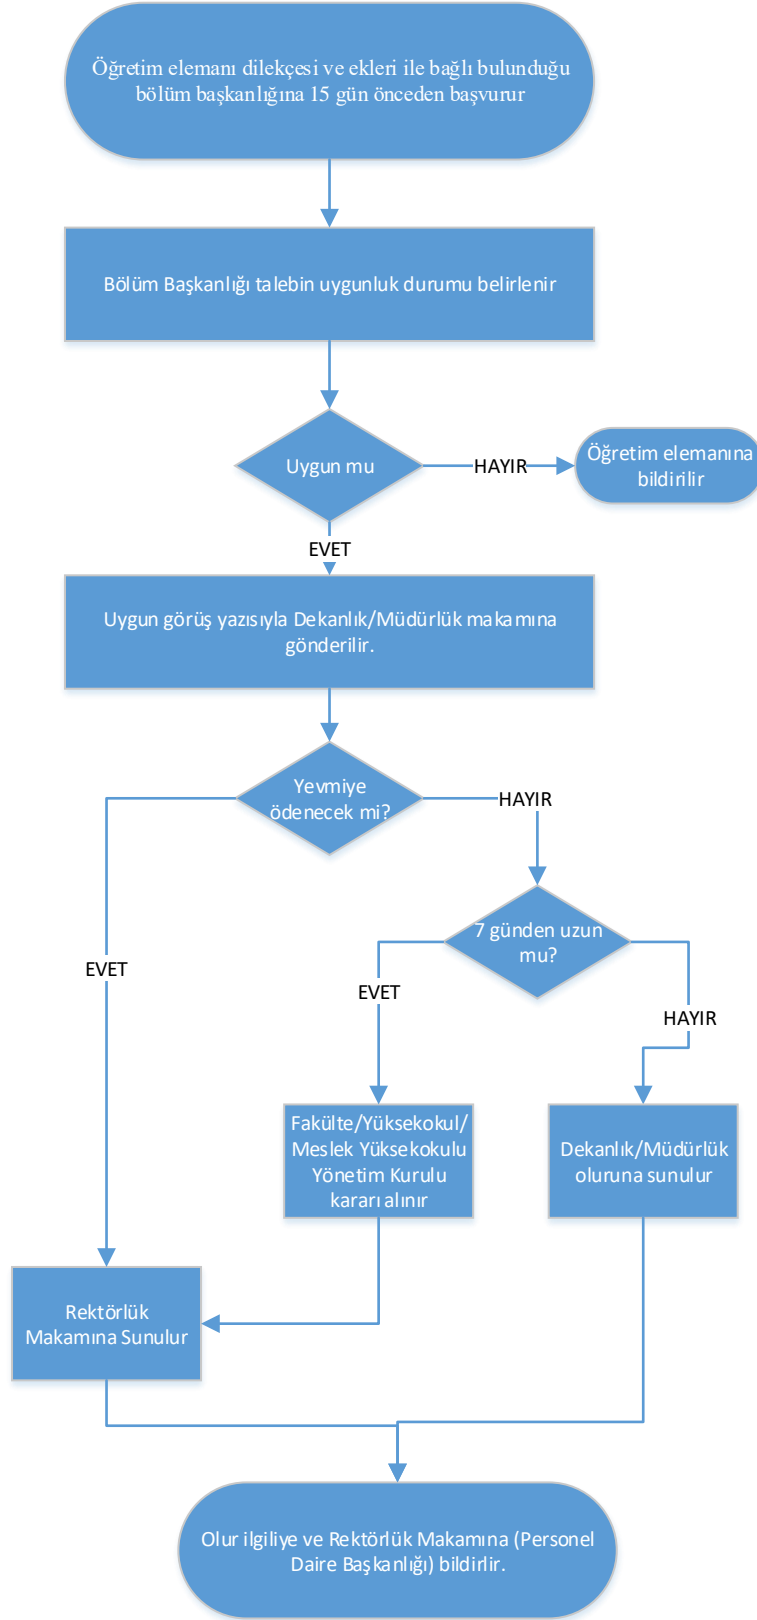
Öğretim elemanı dilekçesi ve ekleri ile bağlı bulunduğu bölüm başkanlığına 15 gün önceden başvurur

Bölüm Başkanlığı talebin uygunluk durumu belirlenir

Uygun mu

HAYIR

Öğretim elemanına bildirilir

EVET

Uygun görüş yazısıyla Dekanlık/Müdürlük makamına gönderilir.

Yevmiye ödenecek mi?

HAYIR

EVET

7 günden uzun mu?

EVET

HAYIR

Fakülte/Yüksekokul/ Meslek Yüksekokulu Yönetim Kurulu kararı alınır

Dekanlık/Müdürlük oluruna sunulur

Rektörlük Makamına Sunulur

Olur ilgiliye ve Rektörlük Makamına (Personel Daire Başkanlığı) bildirlir.